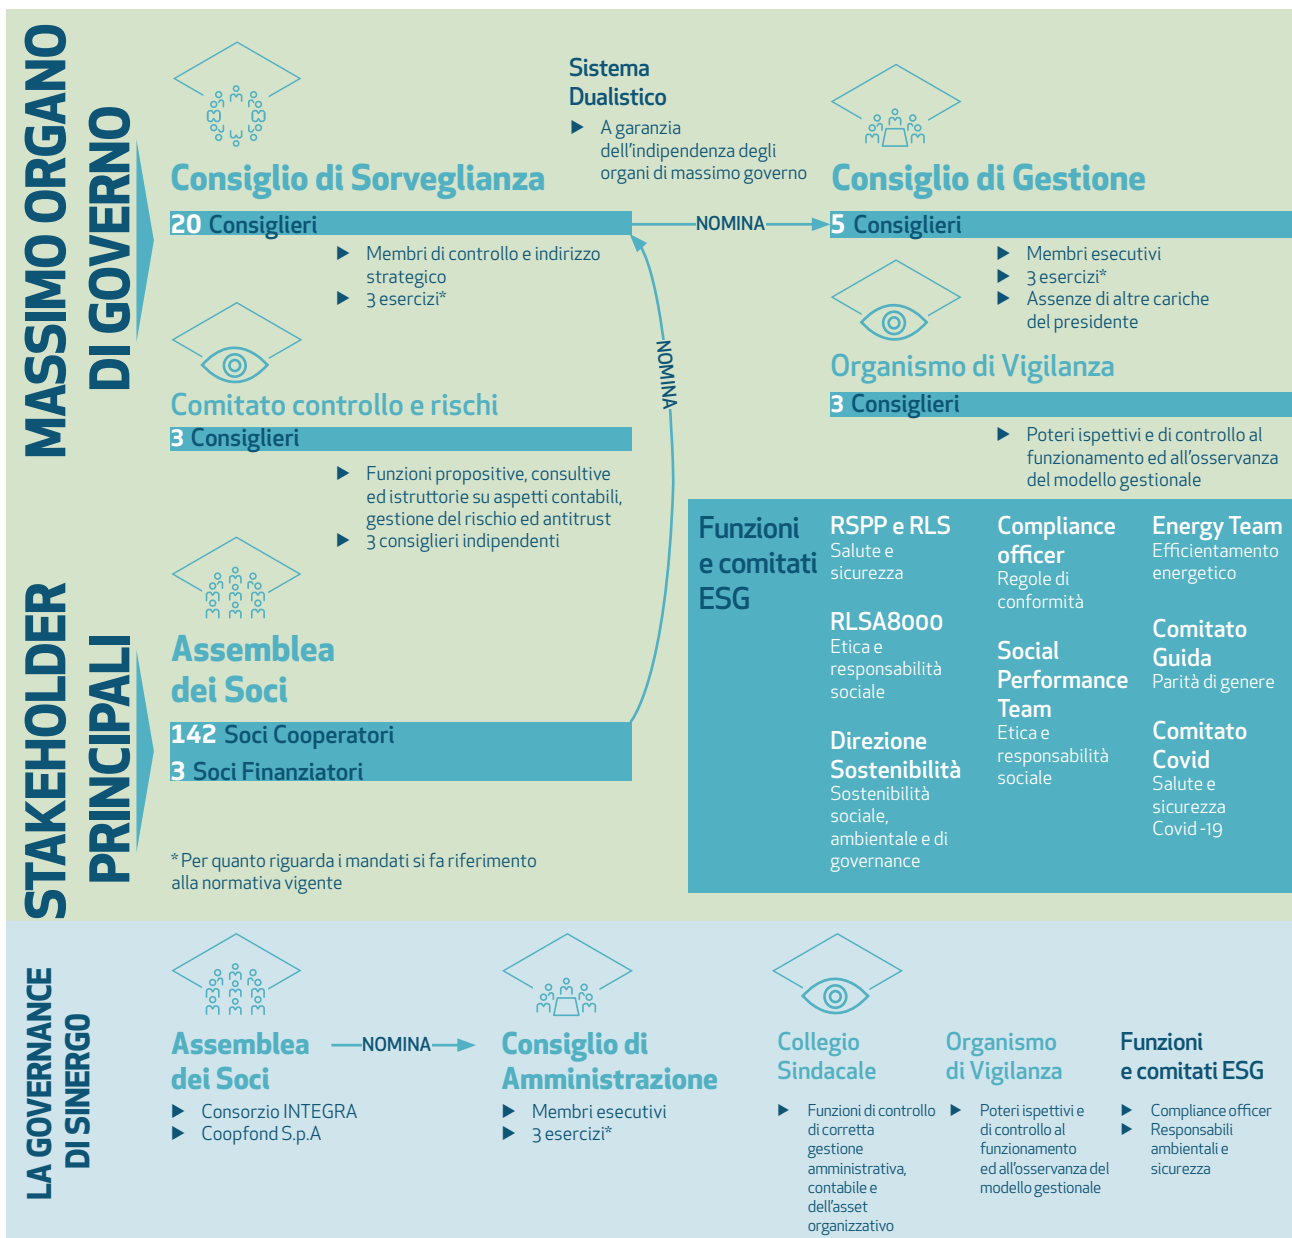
MASSIMO ORGANO DI GOVERNO

Consiglio di Sorveglianza
20 Consiglieri
▶ Membri di controllo e indirizzo strategico
▶ 3 esercizi*

Sistema Dualistico
▶ A garanzia dell'indipendenza degli organi di massimo governo

NOMINA

Consiglio di Gestione
5 Consiglieri
▶ Membri esecutivi
▶ 3 esercizi*
▶ Assenze di altre cariche del presidente

Comitato controllo e rischi
3 Consiglieri
▶ Funzioni propositive, consultive ed istruttorie su aspetti contabili, gestione del rischio ed antitrust
▶ 3 consiglieri indipendenti

NOMINA

Organismo di Vigilanza
3 Consiglieri
▶ Poteri ispettivi e di controllo al funzionamento ed all'osservanza del modello gestionale

STAKEHOLDER PRINCIPALI

Assemblea dei Soci
142 Soci Cooperatori
3 Soci Finanziatori

*Per quanto riguarda i mandati si fa riferimento alla normativa vigente

Funzioni e comitati ESG

RSPP e RLS
Salute e sicurezza

RLSA8000
Etica e responsabilità sociale

Direzione Sostenibilità
Sostenibilità sociale, ambientale e di governance

Compliance officer
Regole di conformità

Social Performance Team
Etica e responsabilità sociale

Energy Team
Efficientamento energetico

Comitato Guida
Parità di genere

Comitato Covid
Salute e sicurezza Covid -19

LA GOVERNANCE DI SINERGO

Assemblea dei Soci
▶ Consorzio INTEGRA
▶ Coopfond S.p.A

NOMINA

Consiglio di Amministrazione
▶ Membri esecutivi
▶ 3 esercizi*

Collegio Sindacale
▶ Funzioni di controllo di corretta gestione amministrativa, contabile e dell'asset organizzativo

Organismo di Vigilanza
▶ Poteri ispettivi e di controllo al funzionamento ed all'osservanza del modello gestionale

Funzioni e comitati ESG
▶ Compliance officer
▶ Responsabili ambientali e sicurezza